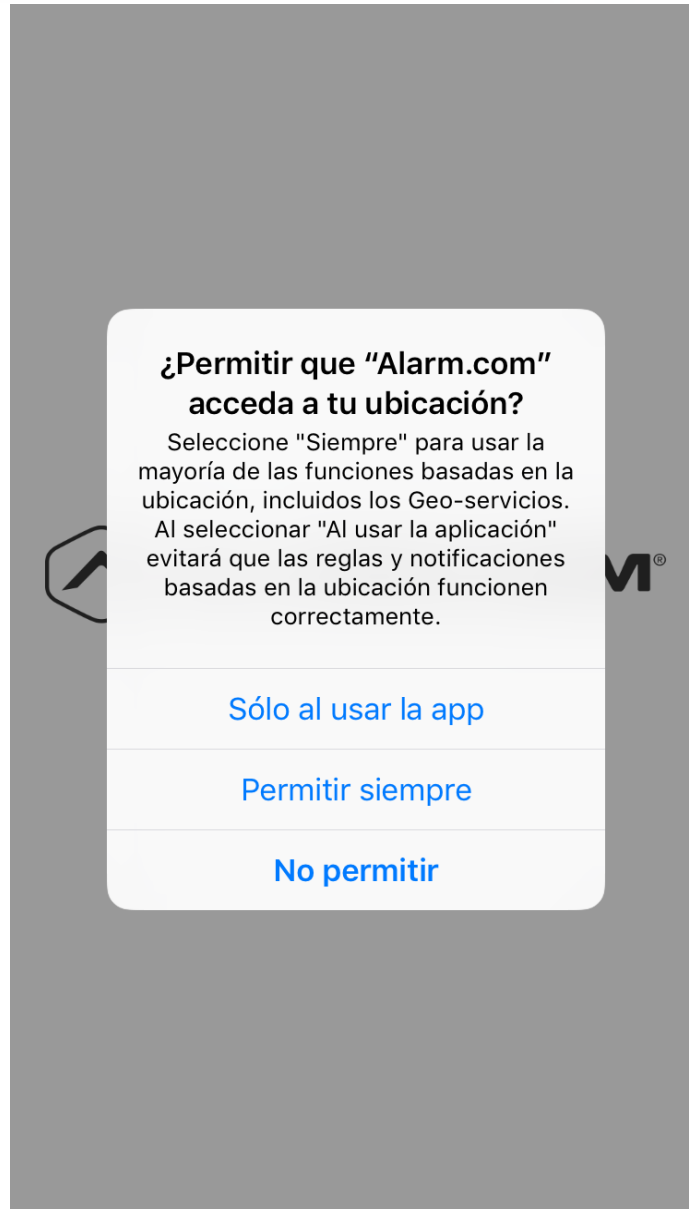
¿Permitir que “Alarm.com” acceda a tu ubicación?

Seleccione "Siempre" para usar la mayoría de las funciones basadas en la ubicación, incluidos los Geo-servicios. Al seleccionar "Al usar la aplicación" evitará que las reglas y notificaciones basadas en la ubicación funcionen correctamente.

Sólo al usar la app

Permitir siempre

No permitir